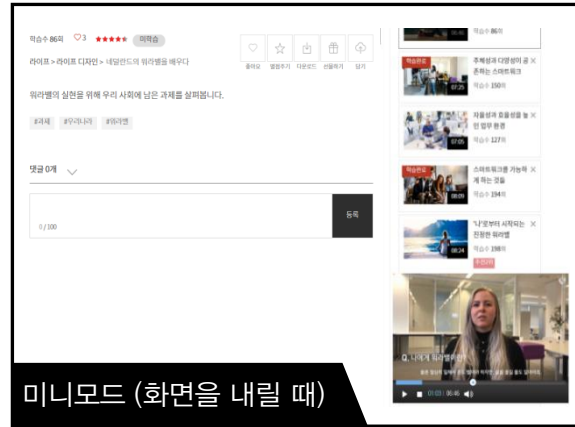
학습수 86회 ♡3 ★★★★★ 미학습

라이프 > 라이프 디자인 > 네덜란드의 워라밸을 배우다

좋아요 별점주기 다운로드 선물하기 담기

워라밸의 실현을 위해 우리 사회에 남은 과제를 살펴봅니다.

#과제 #우리나라 #워라밸

댓글 0개

0 / 100

등록

학습수 86회

학습완료 07:25 주체성과 다양성이 공존하는 스마트워크 학습수 150회

07:05 자율성과 효율성을 높인 업무 환경 학습수 127회

학습완료 08:09 스마트워크를 가능하게 하는 것들 학습수 194회

08:24 '나'로부터 시작되는 진정한 워라밸 학습수 198회 추천강의

Q. 나에게 워라밸이란?

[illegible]

01:03 / 06:46

미니모드 (화면을 내릴 때)